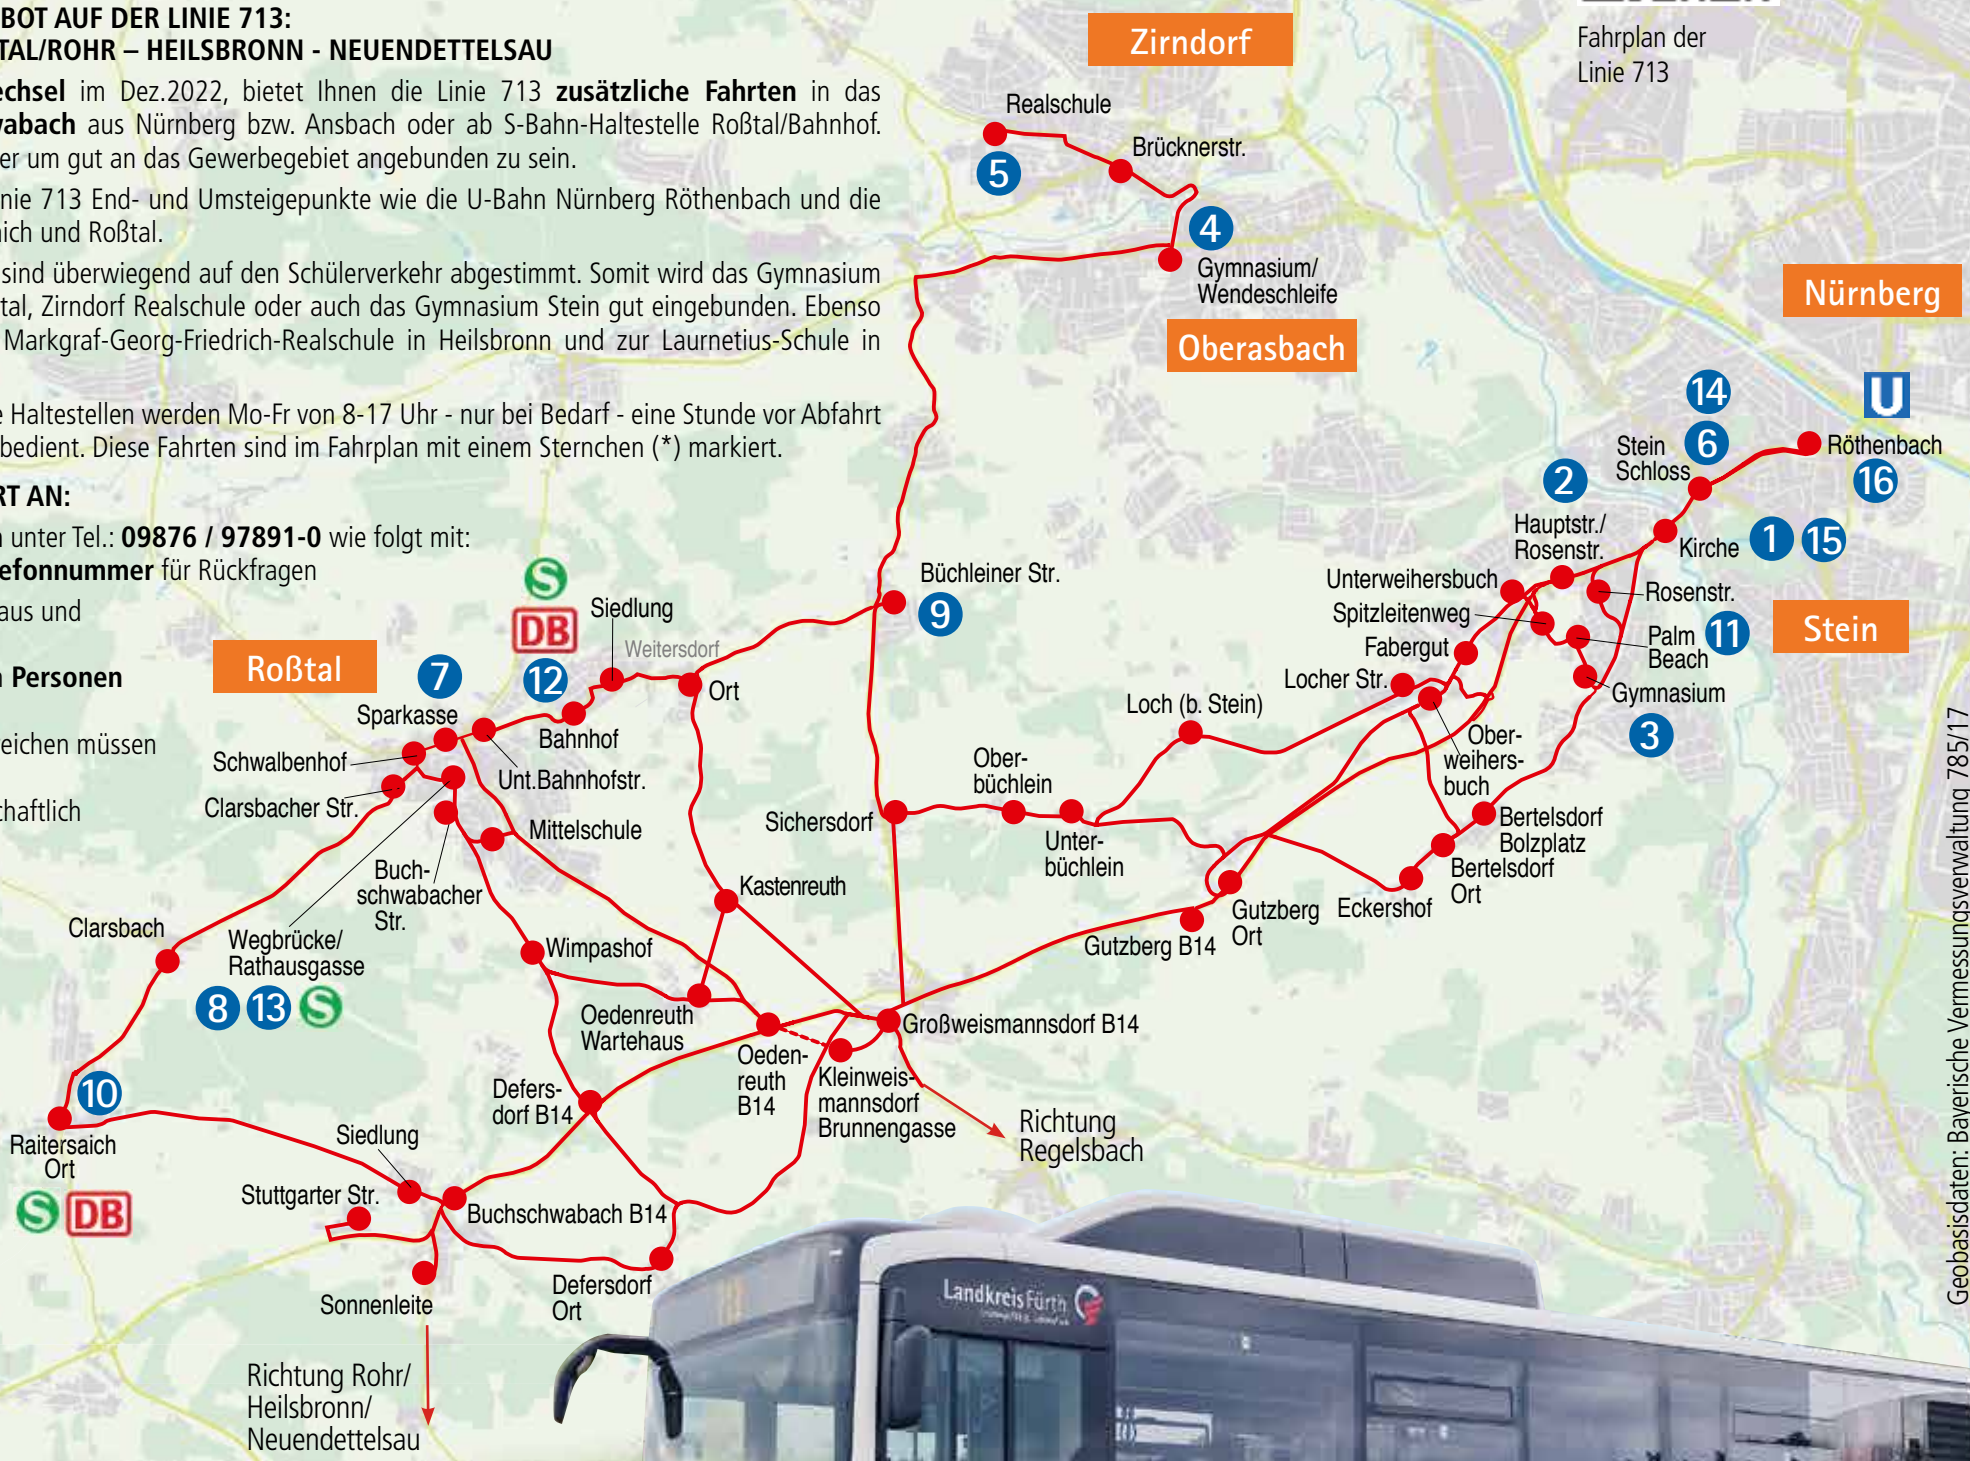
BOT AUF DER LINIE 713:
TAL/ROHR – HEILSBRONN - NEUENDETTELSAU

echsel im Dez.2022, bietet Ihnen die Linie 713 zusätzliche Fahrten in das vabach aus Nürnberg bzw. Ansbach oder ab S-Bahn-Haltestelle Roßtal/Bahnhof. er um gut an das Gewerbegebiet angebunden zu sein.

nie 713 End- und Umsteigepunkte wie die U-Bahn Nürnberg Röthenbach und die ich und Roßtal.

sind überwiegend auf den Schülerverkehr abgestimmt. Somit wird das Gymnasium tal, Zirndorf Realschule oder auch das Gymnasium Stein gut eingebunden. Ebenso Markgraf-Georg-Friedrich-Realschule in Heilsbronn und zur Laurnetius-Schule in

e Haltestellen werden Mo-Fr von 8-17 Uhr - nur bei Bedarf - eine Stunde vor Abfahrt bedient. Diese Fahrten sind im Fahrplan mit einem Sternchen (*) markiert.

RT AN:
unter Tel.: 09876 / 97891-0 wie folgt mit:
efonnummer für Rückfragen
aus und
Personen
eichen müssen
haftlich

Fahrplan der Linie 713

Zirndorf
Oberasbach
Nürnberg
Stein
Roßtal

Realschule
5
Brücknerstr.
4
Gymnasium/ Wendeschleife
14
U
Stein Schloss
6
Röthenbach
16
2
Hauptstr./ Rosenstr.
Kirche
1
15
Unterweihersbuch
Rosenstr.
Spitzleitenweg
Palm Beach
11
Fabergut
Locher Str.
Gymnasium
3
Loch (b. Stein)
Ober-weihers-buch
Bertelsdorf Bolzplatz
Bertelsdorf Ort
Eckershof
Gutzberg Ort
Gutzberg B14
Büchleiner Str.
9
Ober-büchlein
Unter-büchlein
Sichersdorf
S
DB
Siedlung
Weitersdorf
12
Ort
7
Sparkasse
Bahnhof
Schwalbenhof
Unt.Bahnhofstr.
Clarsbacher Str.
Mittelschule
Buch-schwabacher Str.
Kastenreuth
Clarsbach
Wegbrücke/ Rathausgasse
8
13
S
Wimpashof
Oedenreuth Wartehaus
Großweismannsdorf B14
Oeden-reuth B14
Kleinweis-mannsdorf Brunnengasse
Richtung Regelsbach
Defers-dorf B14
10
Raitersaich Ort
S DB
Siedlung
Stuttgarter Str.
Buchschwabach B14
Sonnenleite
Defersdorf Ort
Richtung Rohr/ Heilsbronn/ Neuendettelsau
Landkreis Fürth
Geobasisdaten: Bayerische Vermessungsverwaltung 785/17